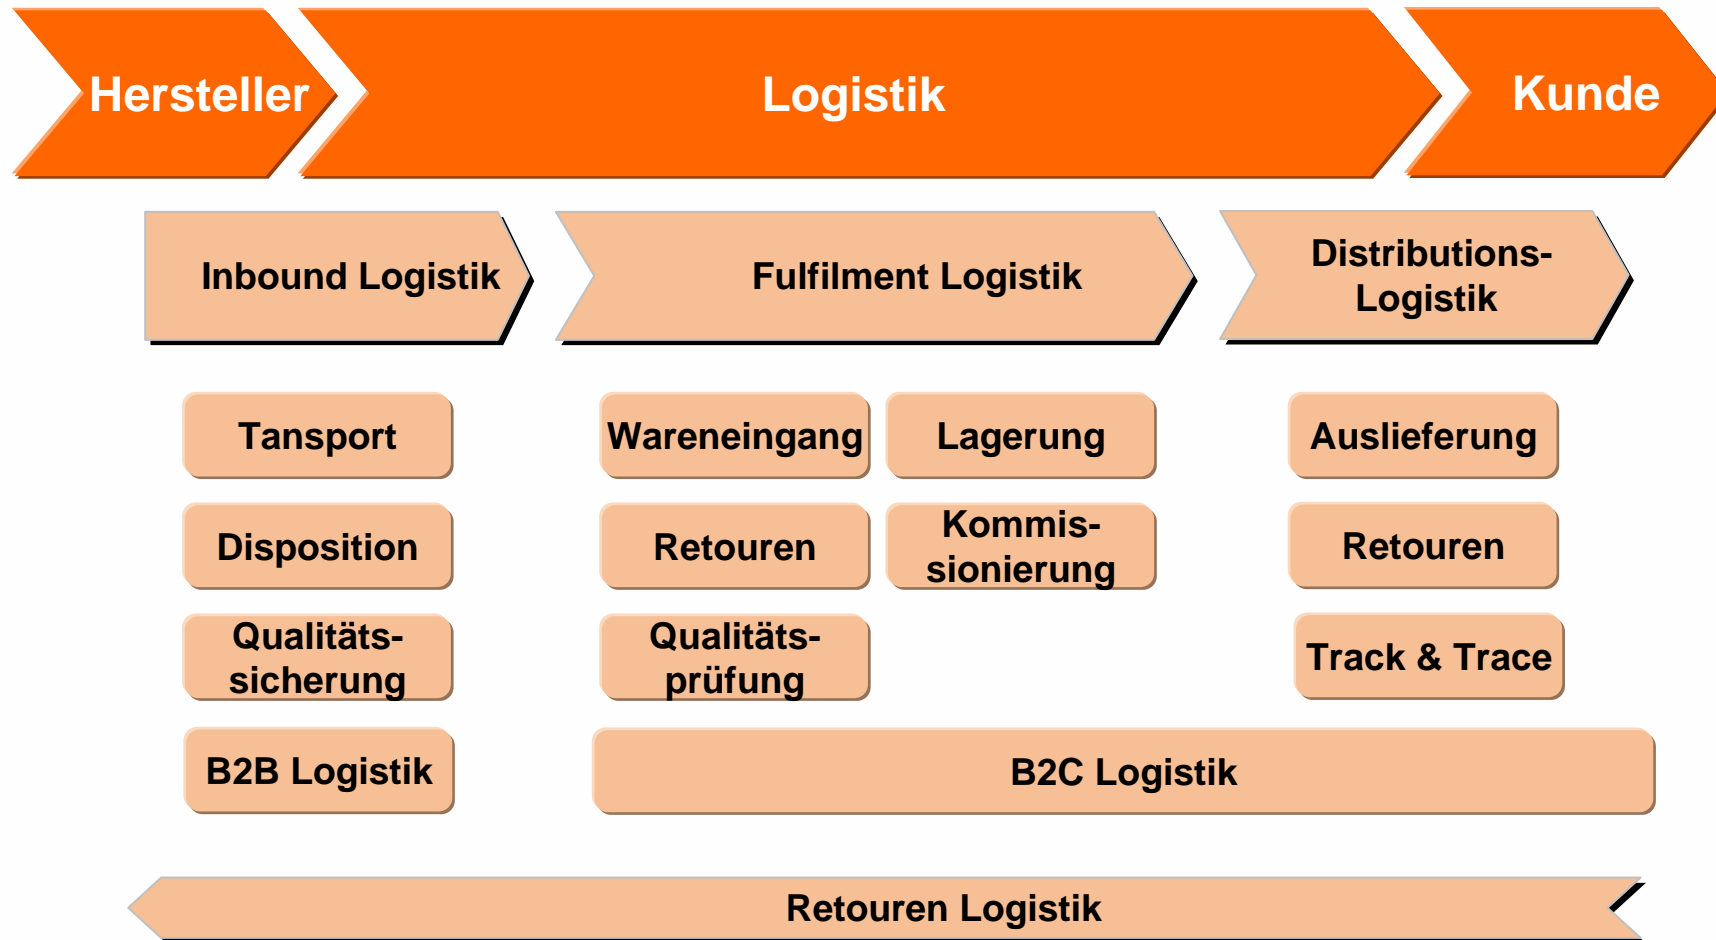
Hersteller

Logistik

Kunde

Inbound Logistik

Fulfilment Logistik

Distributions-Logistik

Tansport

Wareneingang

Lagerung

Auslieferung

Disposition

Retouren

Kommis-sionierung

Retouren

Qualitäts-sicherung

Qualitäts-prüfung

Track & Trace

B2B Logistik

B2C Logistik

Retouren Logistik